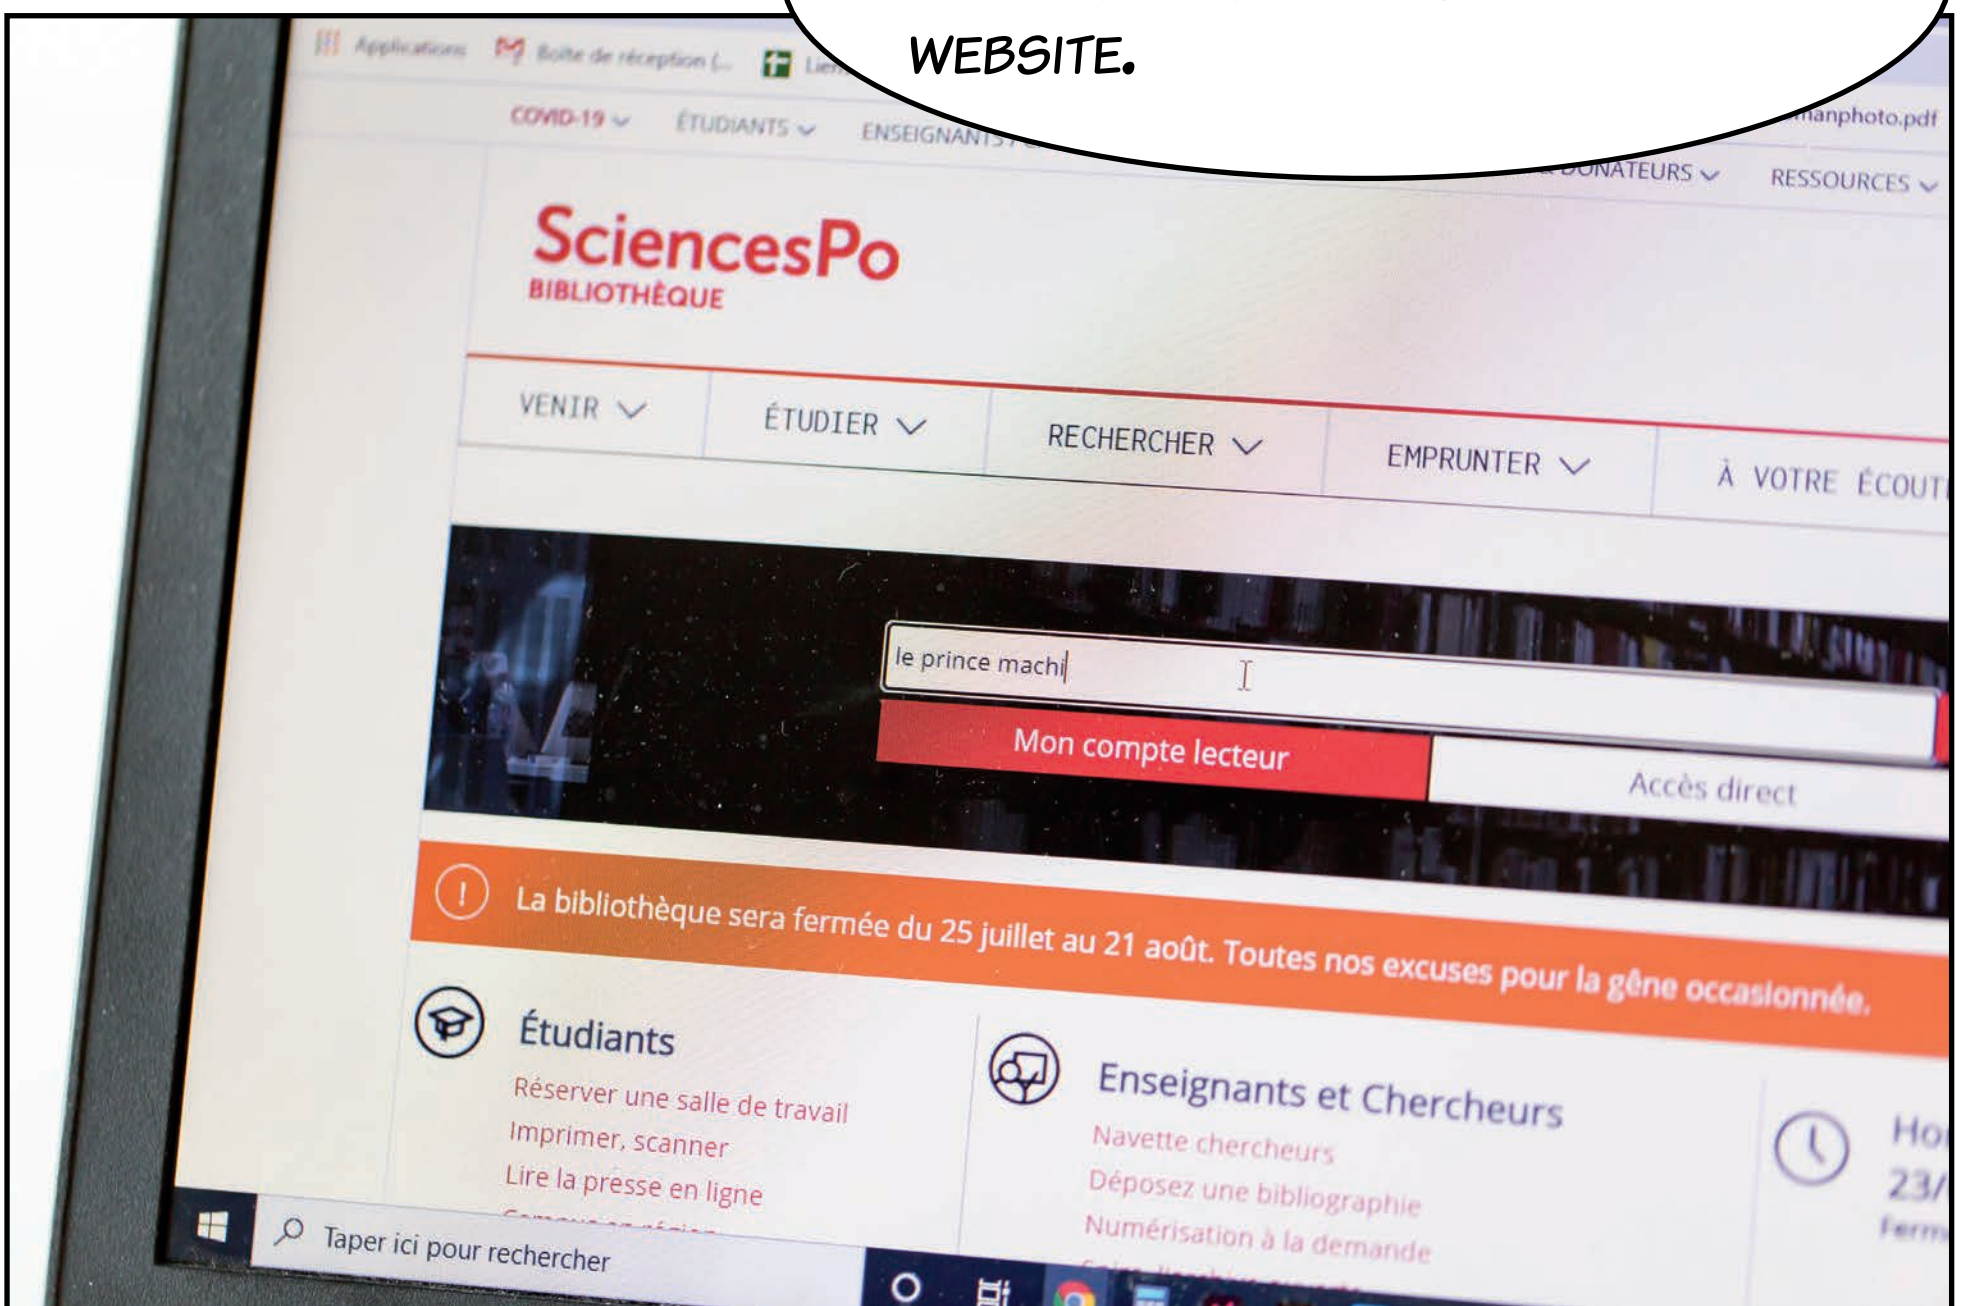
WEBSITE.

Applications Boîte de réception (... Lien

COVID-19 ÉTUDIANTS ENSEIGNANTS

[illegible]anphoto.pdf

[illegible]DONATEURS RESSOURCES

SciencesPo
BIBLIOTHÈQUE

VENIR ÉTUDIER RECHERCHER EMPRUNTER À VOTRE ÉCOUT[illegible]

le prince machi

Mon compte lecteur

Accès direct

La bibliothèque sera fermée du 25 juillet au 21 août. Toutes nos excuses pour la gêne occasionnée.

Étudiants
Réserver une salle de travail
Imprimer, scanner
Lire la presse en ligne

Enseignants et Chercheurs
Navette chercheurs
Déposez une bibliographie
Numérisation à la demande

Ho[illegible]
23/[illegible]
Ferm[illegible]

Taper ici pour rechercher